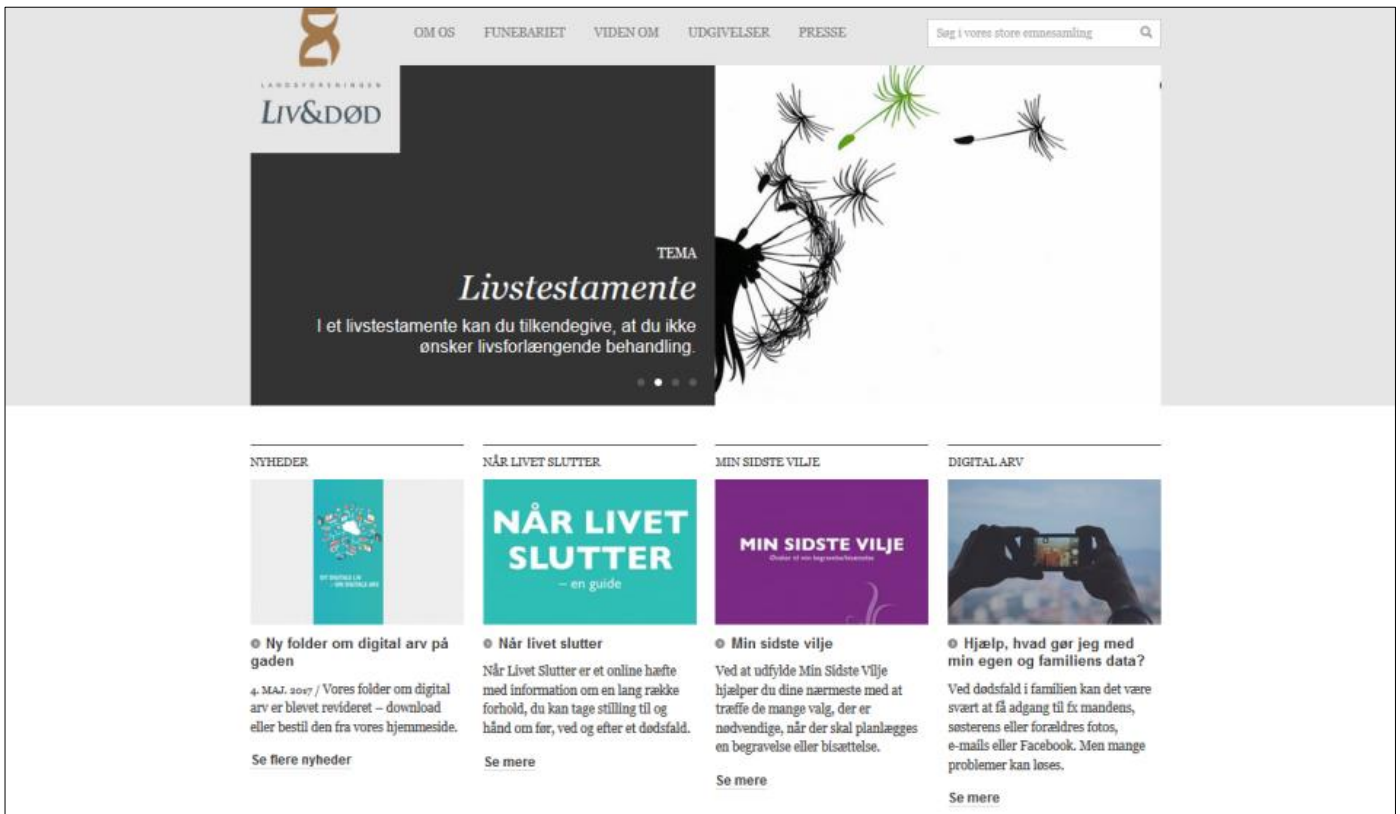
LANDSFORENINGEN
LIV&DØD

OM OS FUNEBARIET VIDEN OM UDGIVELSER PRESSE

Søg i vores store emnesamling

TEMA
Livstestamente
I et livstestamente kan du tilkendegive, at du ikke ønsker livsforlængende behandling.

NYHEDER

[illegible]

Ny folder om digital arv på gaden

4. MAJ. 2017 / Vores folder om digital arv er blevet revideret – download eller bestil den fra vores hjemmeside.

Se flere nyheder

NÅR LIVET SLUTTER

NÅR LIVET SLUTTER
– en guide

Når livet slutter

Når Livet Slutter er et online hæfte med information om en lang række forhold, du kan tage stilling til og hånd om før, ved og efter et dødsfald.

Se mere

MIN SIDSTE VILJE

MIN SIDSTE VILJE
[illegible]

Min sidste vilje

Ved at udfylde Min Sidste Vilje hjælper du dine nærmeste med at træffe de mange valg, der er nødvendige, når der skal planlægges en begravelse eller bisættelse.

Se mere

DIGITAL ARV

Hjælp, hvad gør jeg med min egen og familiens data?

Ved dødsfald i familien kan det være svært at få adgang til fx mandens, søsterens eller forældres fotos, e-mails eller Facebook. Men mange problemer kan løses.

Se mere